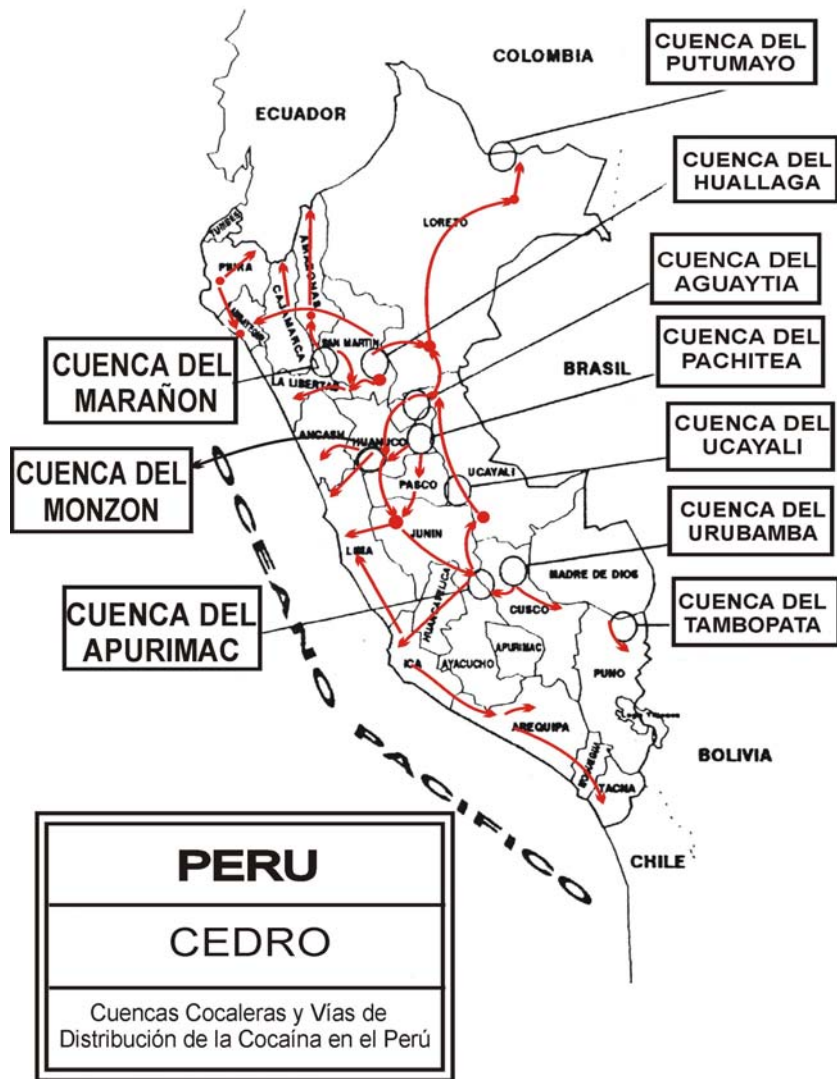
COLOMBIA

CUENCA DEL PUTUMAYO

ECUADOR

CUENCA DEL HUALLAGA

LORETO

TUMBES

PIURA

AMAZONAS

CAJAMARCA

LAMBAYEQUE

CUENCA DEL AGUAYTIA

CUENCA DEL PACHITEA

SAN MARTIN

CUENCA DEL MARAÑON

LA LIBERTAD

BRASIL

ANCASH

HUANUCO

CUENCA DEL UCAYALI

CUENCA DEL MONZON

UCAYALI

PASCO

JUNIN

CUENCA DEL URUBAMBA

LIMA

MADRE DE DIOS

CUENCA DEL APURIMAC

HUANCAVELICA

CUSCO

CUENCA DEL TAMBOPATA

APURIMAC

ICA

AYACUCHO

PUNO

Lago Titicaca

AREQUIPA

BOLIVIA

MOQUEGUA

TACNA

OCEANO PACIFICO

CHILE

PERU

CEDRO

Cuencas Cocaleras y Vías de Distribución de la Cocaína en el Perú